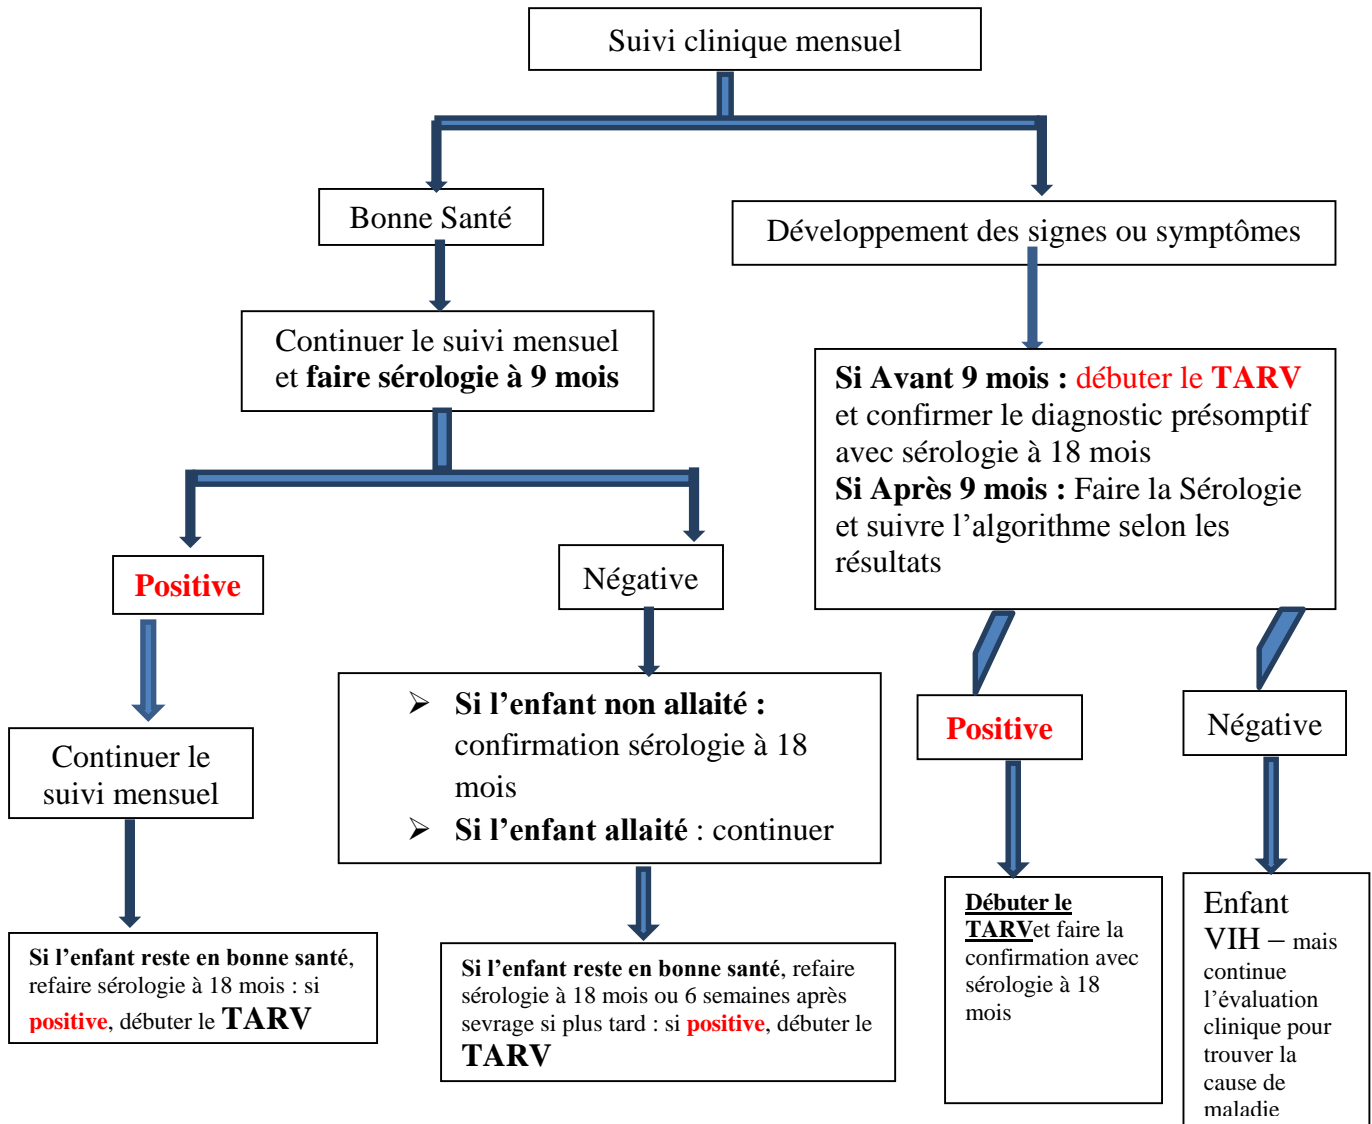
Suivi clinique mensuel

Bonne Santé

Développement des signes ou symptômes

Continuer le suivi mensuel et **faire sérologie à 9 mois**

**Si Avant 9 mois :** débuter le **TARV** et confirmer le diagnostic présomptif avec sérologie à 18 mois
**Si Après 9 mois :** Faire la Sérologie et suivre l'algorithme selon les résultats

**Positive**

Négative

Continuer le suivi mensuel

➤ **Si l'enfant non allaité :** confirmation sérologie à 18 mois
➤ **Si l'enfant allaité** : continuer

**Positive**

Négative

**Si l'enfant reste en bonne santé**, refaire sérologie à 18 mois : si **positive**, débuter le **TARV**

**Si l'enfant reste en bonne santé**, refaire sérologie à 18 mois ou 6 semaines après sevrage si plus tard : si **positive**, débuter le **TARV**

**Débuter le TARV**et faire la confirmation avec sérologie à 18 mois

Enfant VIH – mais continue l'évaluation clinique pour trouver la cause de maladie